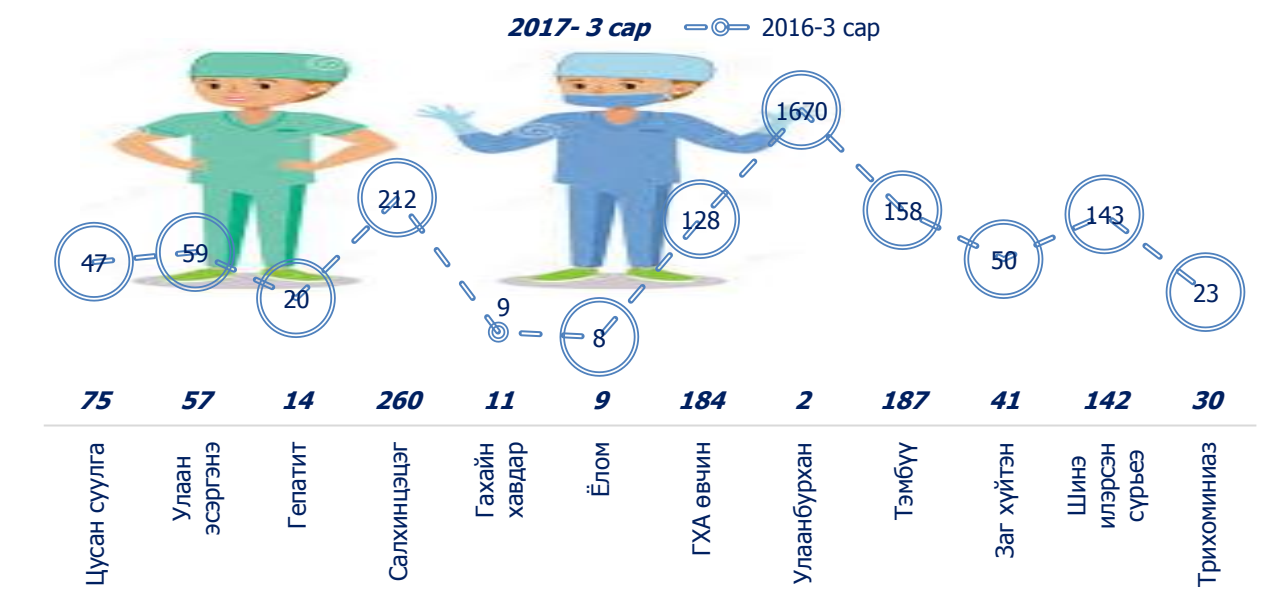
2017- 3 сар  2016-3 сар

47  59  20  212  9  8  128  1670  158  50  143  23

75  57  14  260  11  9  184  2  187  41  142  30

Цусан суулга
Улаан эсэргэнэ
Гепатит
Салхинцэцэг
Гахайн хавдар
Ёлом
ГХА өвчин
Улаанбурхан
Тэмбүү
Заг хүйтэн
Шинэ илэрсэн сүрьеэ
Трихоминиаз